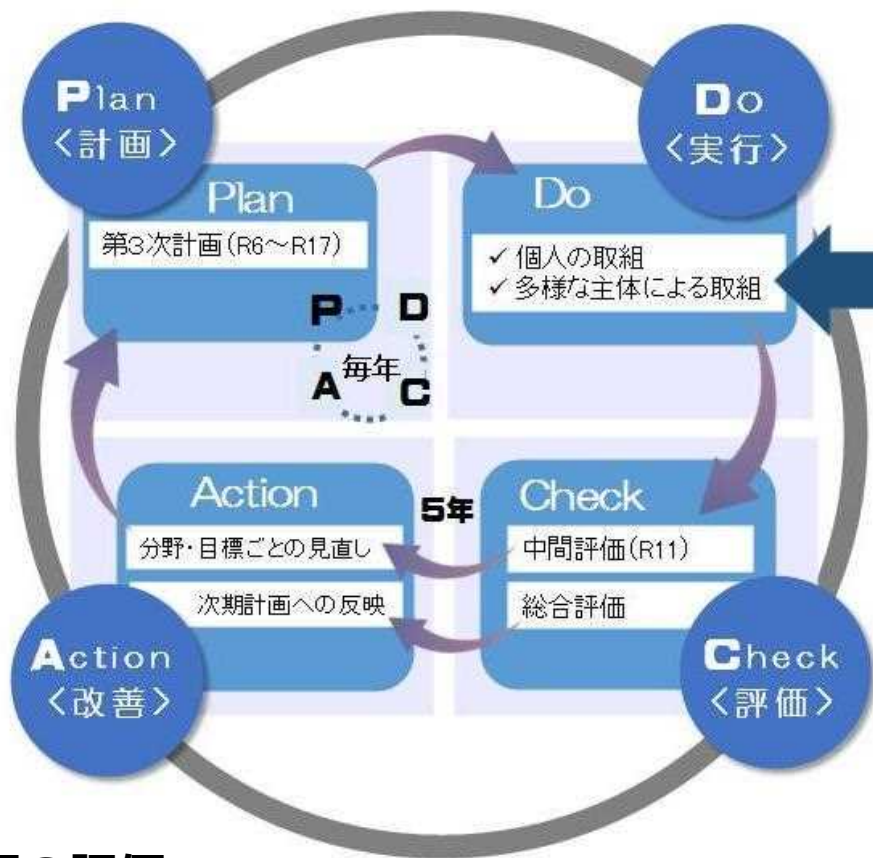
Plan
〈計画〉

Do
〈実行〉

Plan
第3次計画（R6～R17）

Do
✓ 個人の取組
✓ 多様な主体による取組

P D
毎年
A C

Action
分野・目標ごとの見直し
次期計画への反映

5年

Check
中間評価（R11）
総合評価

Action
〈改善〉

Check
〈評価〉

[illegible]の評価